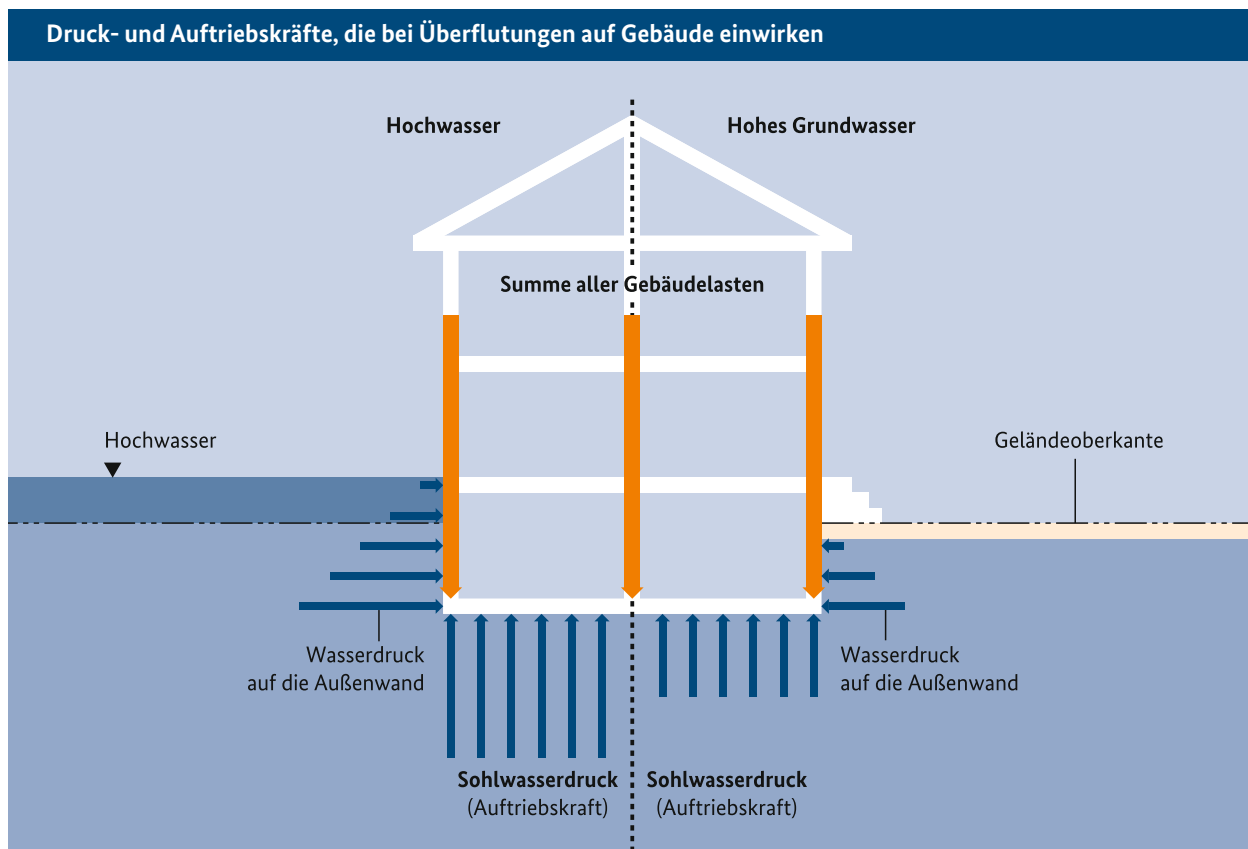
Druck- und Auftriebskräfte, die bei Überflutungen auf Gebäude einwirken

Hochwasser

Hohes Grundwasser

Summe aller Gebäudelasten

Hochwasser

Geländeoberkante

Wasserdruck auf die Außenwand

Wasserdruck auf die Außenwand

Sohlwasserdruck (Auftriebskraft)

Sohlwasserdruck (Auftriebskraft)